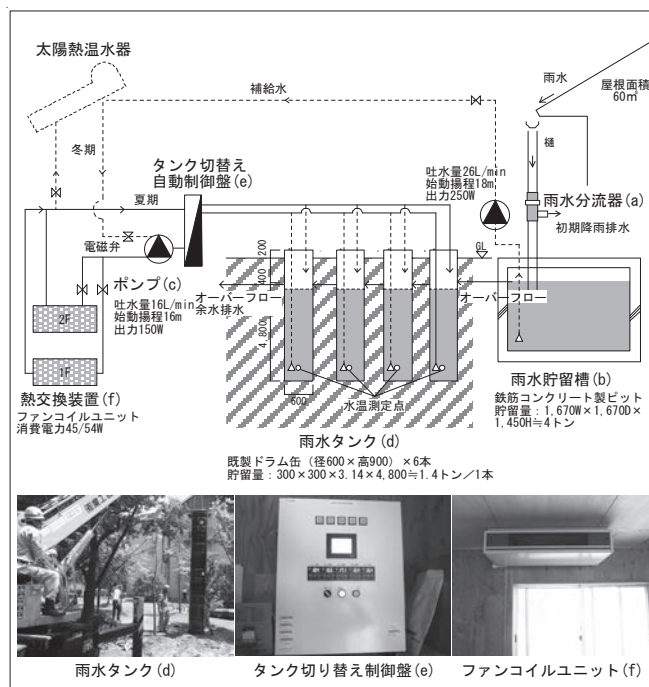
太陽熱温水器

補給水

雨水

屋根面積 60m²

樋

冬期

夏期

タンク切替え 自動制御盤(e)

吐水量26L/min 始動揚程18m 出力250W

雨水分流器(a)

初期降雨排水

電磁弁

ポンプ(c)

吐水量16L/min 始動揚程16m 出力150W

200

400

4,800

GL

オーバーフロー 余水排水

オーバーフロー

2F

1F

600

水温測定点

熱交換装置(f)

ファンコイルユニット 消費電力45/54W

雨水タンク(d)

既製ドラム缶(径600×高900)×6本 貯留量：300×300×3.14×4,800≒1.4トン／1本

雨水貯留槽(b)

鉄筋コンクリート製ピット 貯留量：1,670W×1,670D×1,450H≒4トン

雨水タンク(d)

タンク切り替え制御盤(e)

ファンコイルユニット(f)